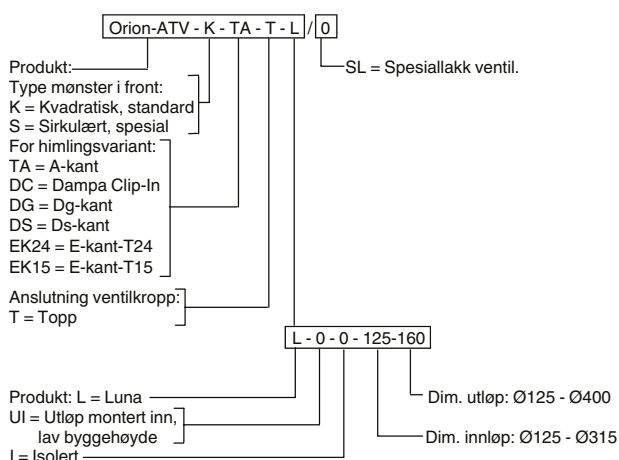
Orion-ATV - K - TA - T - L / 0

SL = Spesiallakk ventil.

Produkt:

Type mønster i front:
K = Kvadratisk, standard
S = Sirkulært, spesial

For himlingsvariant:
TA = A-kant
DC = Dampa Clip-In
DG = Dg-kant
DS = Ds-kant
EK24 = E-kant-T24
EK15 = E-kant-T15

Anslutning ventilkropp:
T = Topp

L - 0 - 0 - 125-160

Produkt: L = Luna
UI = Utløp montert inn, lav byggehøyde
I = Isolert

Dim. utløp: Ø125 - Ø400

Dim. innløp: Ø125 - Ø315